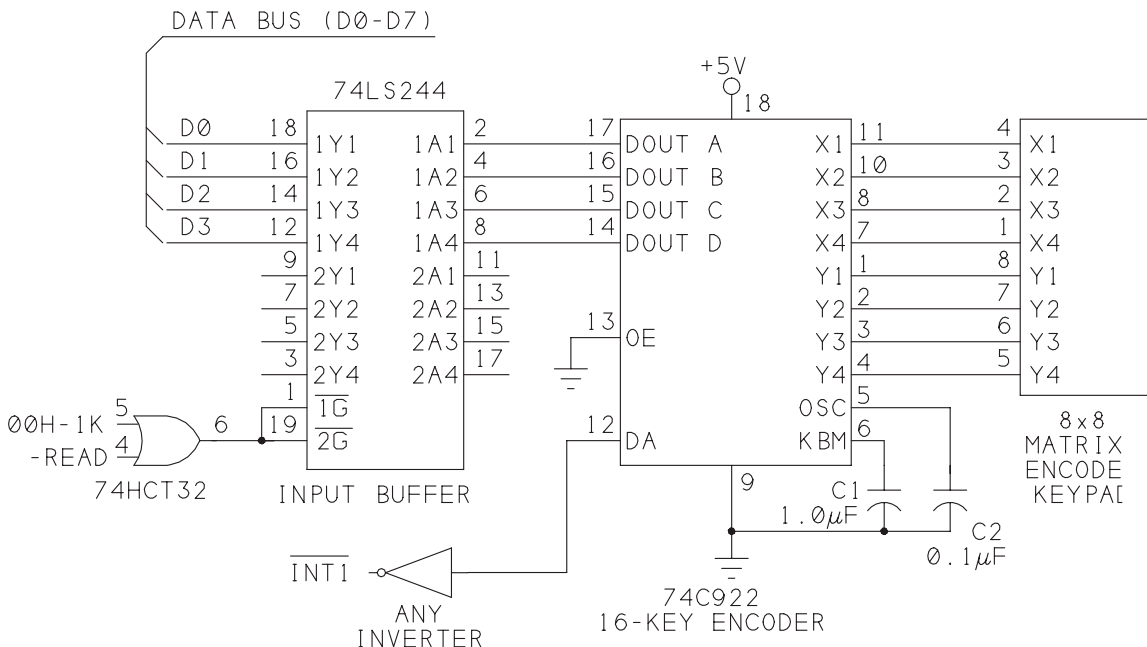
DATA BUS (D0-D7)

74LS244

D0 18 1Y1 1A1 2
D1 16 1Y2 1A2 4
D2 14 1Y3 1A3 6
D3 12 1Y4 1A4 8
9 2Y1 2A1 11
7 2Y2 2A2 13
5 2Y3 2A3 15
3 2Y4 2A4 17
1 $\overline{1G}$
19 $\overline{2G}$

00H-1K 5
-READ 4
6
74HCT32

INPUT BUFFER

+5V
18

17 DOUT A
16 DOUT B
15 DOUT C
14 DOUT D
13 OE
12 DA

X1 11
X2 10
X3 8
X4 7
Y1 1
Y2 2
Y3 3
Y4 4
OSC 5
KBM 6
9

4 X1
3 X2
2 X3
1 X4
8 Y1
7 Y2
6 Y3
5 Y4

8x8
MATRIX
ENCODE
KEYPAD

C1
1.0$\mu$F
C2
0.1$\mu$F

$\overline{INT1}$

ANY
INVERTER

74C922
16-KEY ENCODER